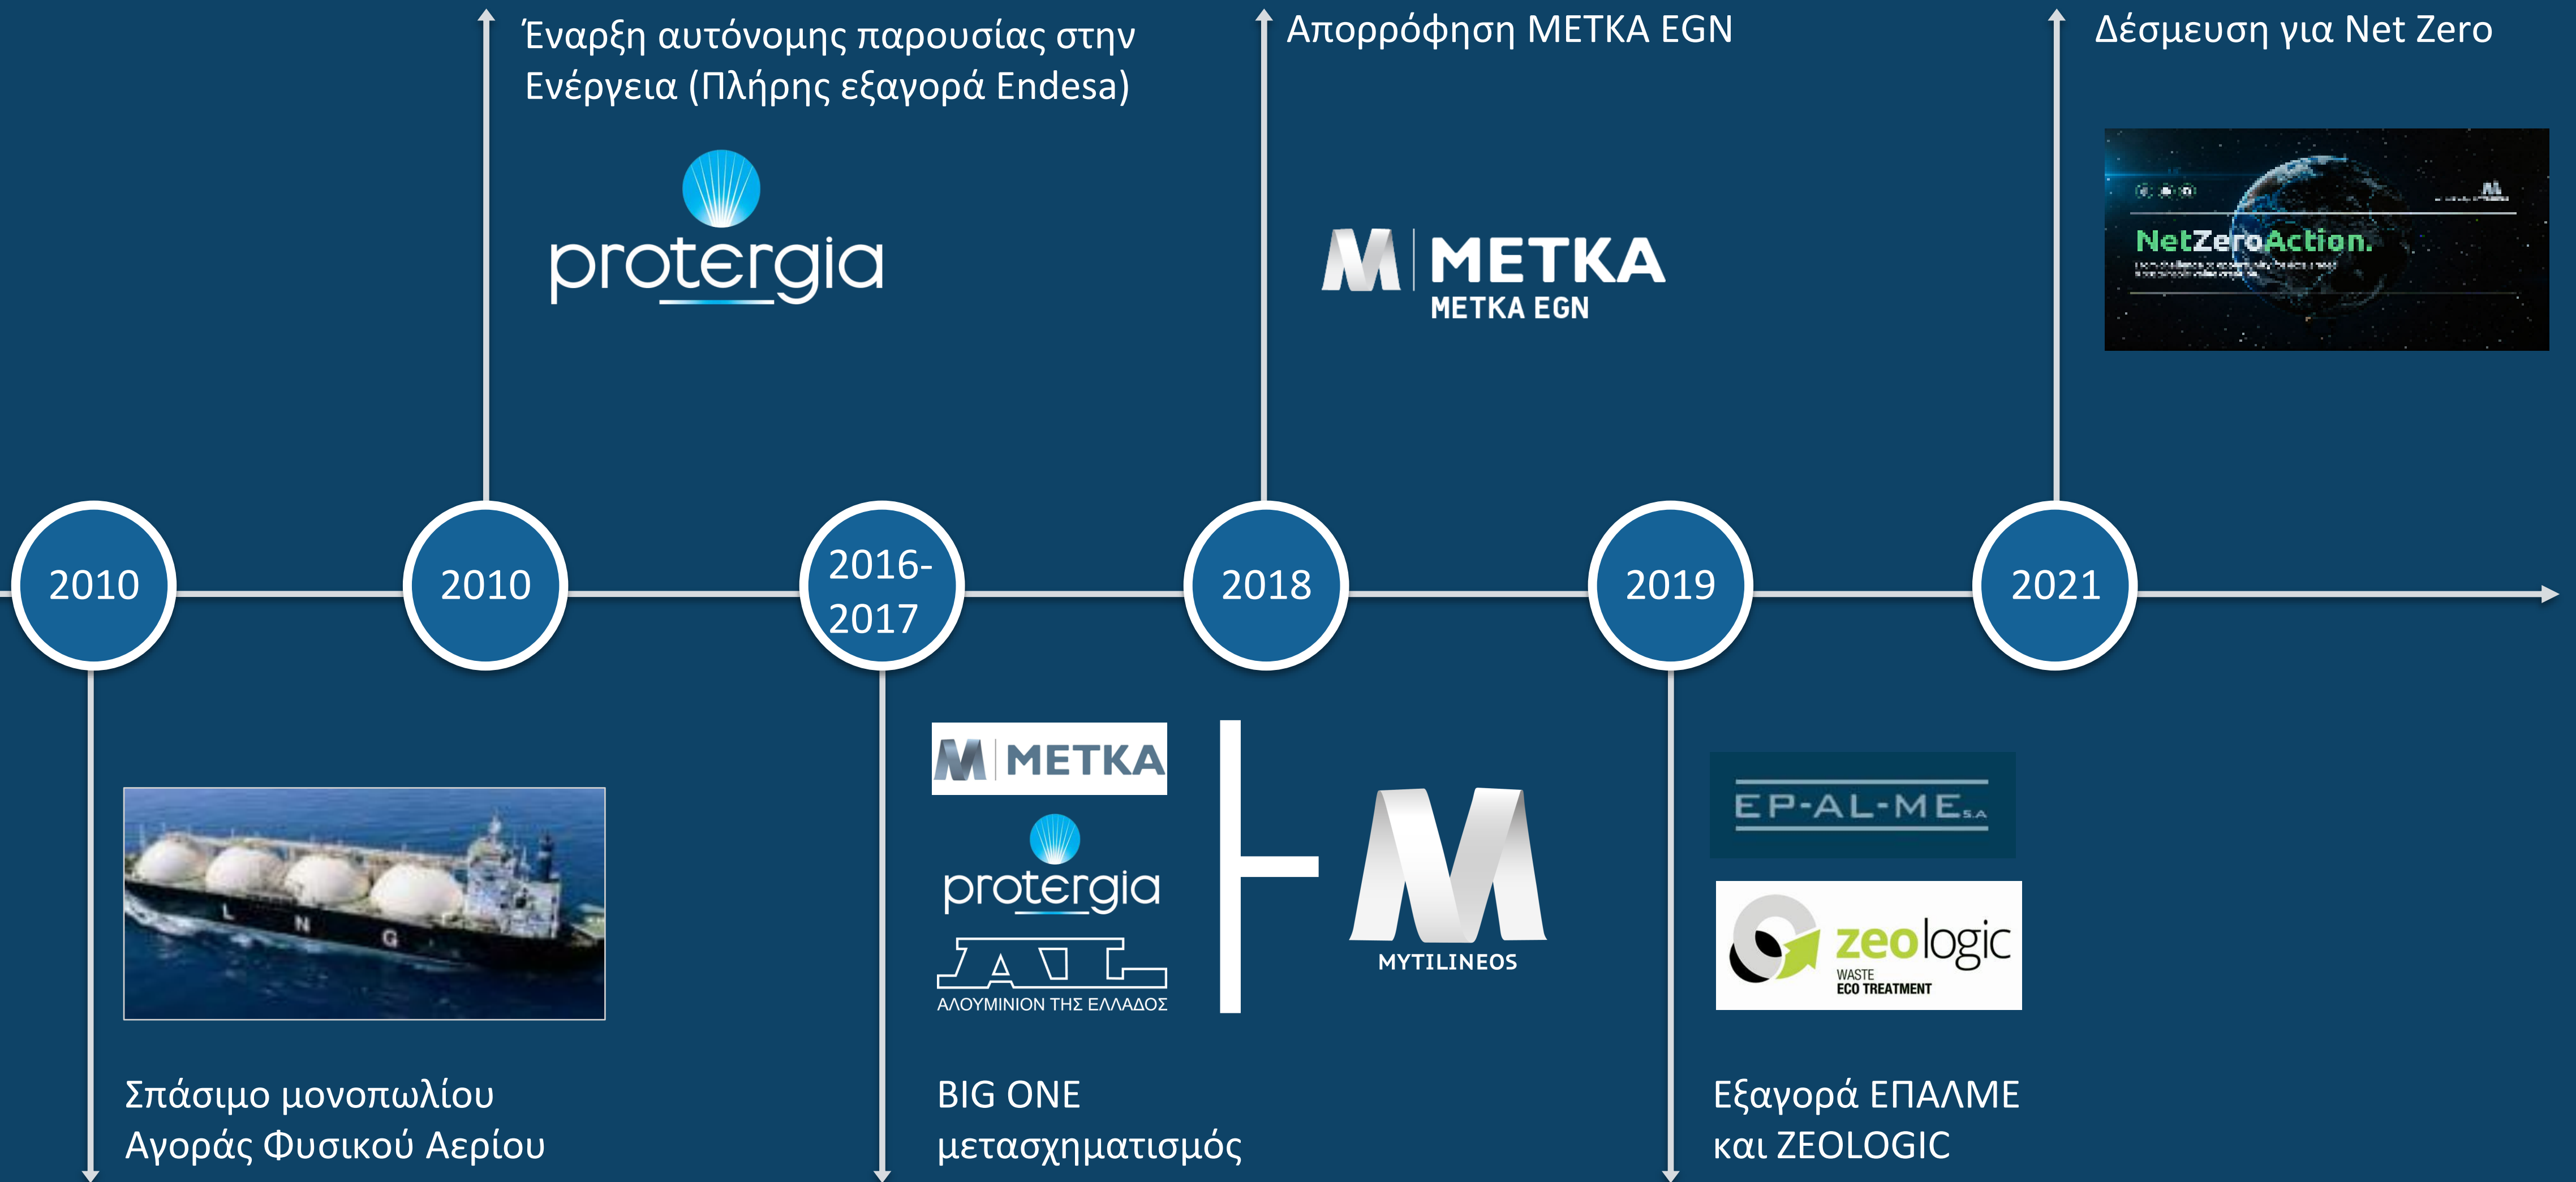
Έναρξη αυτόνομης παρουσίας στην Ενέργεια (Πλήρης εξαγορά Endesa)

protergia

Απορρόφηση METKA EGN

METKA
METKA EGN

Δέσμευση για Net Zero

NetZeroAction.

2010

2010

2016-2017

2018

2019

2021

L N G

Σπάσιμο μονοπωλίου Αγοράς Φυσικού Αερίου

METKA

protergia

ΑΛΟΥΜΙΝΙΟΝ ΤΗΣ ΕΛΛΑΔΟΣ

MYTILINEOS

BIG ONE μετασχηματισμός

EP-AL-ME S.A

zeologic
WASTE
ECO TREATMENT

Εξαγορά ΕΠΑΛΜΕ και ZEOLOGIC